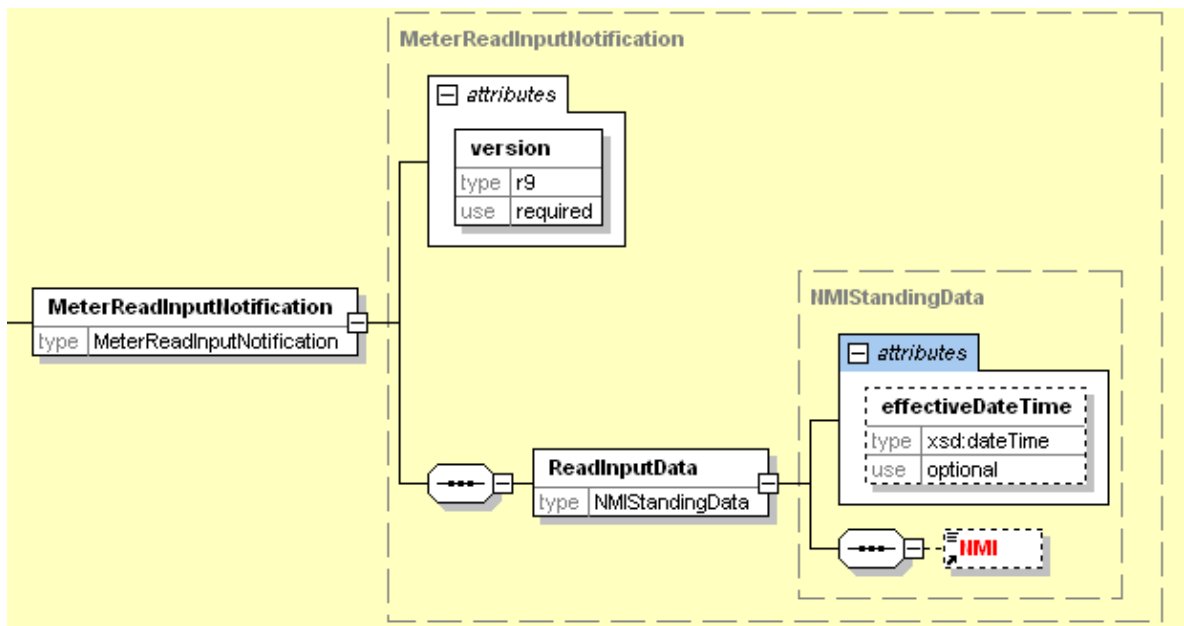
MeterReadInputNotification

attributes

version

| type | r9 |
|---|---|
| use | required |

MeterReadInputNotification

| type | MeterReadInputNotification |
|---|---|

NMIStandingData

attributes

effectiveDateTime

| type | xsd:dateTime |
|---|---|
| use | optional |

ReadInputData

| type | NMIStandingData |
|---|---|

NMI